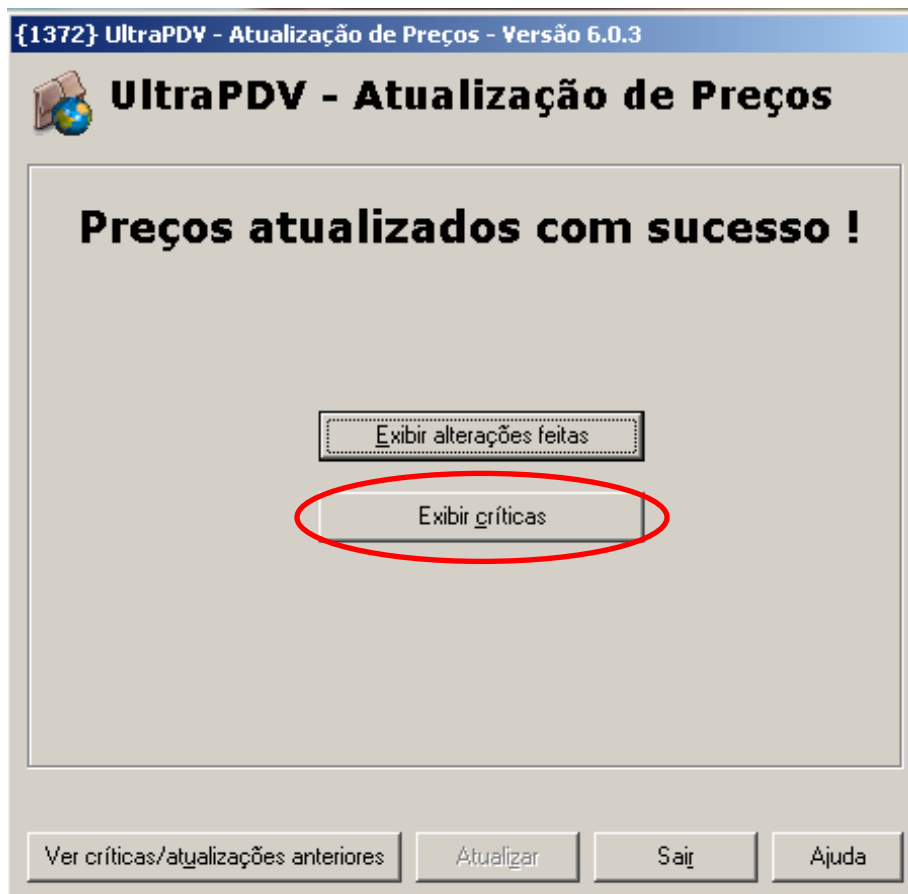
{1372} UltraPDV - Atualização de Preços - Versão 6.0.3

UltraPDV - Atualização de Preços

Preços atualizados com sucesso !

Exibir alterações feitas

Exibir críticas

Ver críticas/atualizações anteriores

Atualizar

Sair

Ajuda